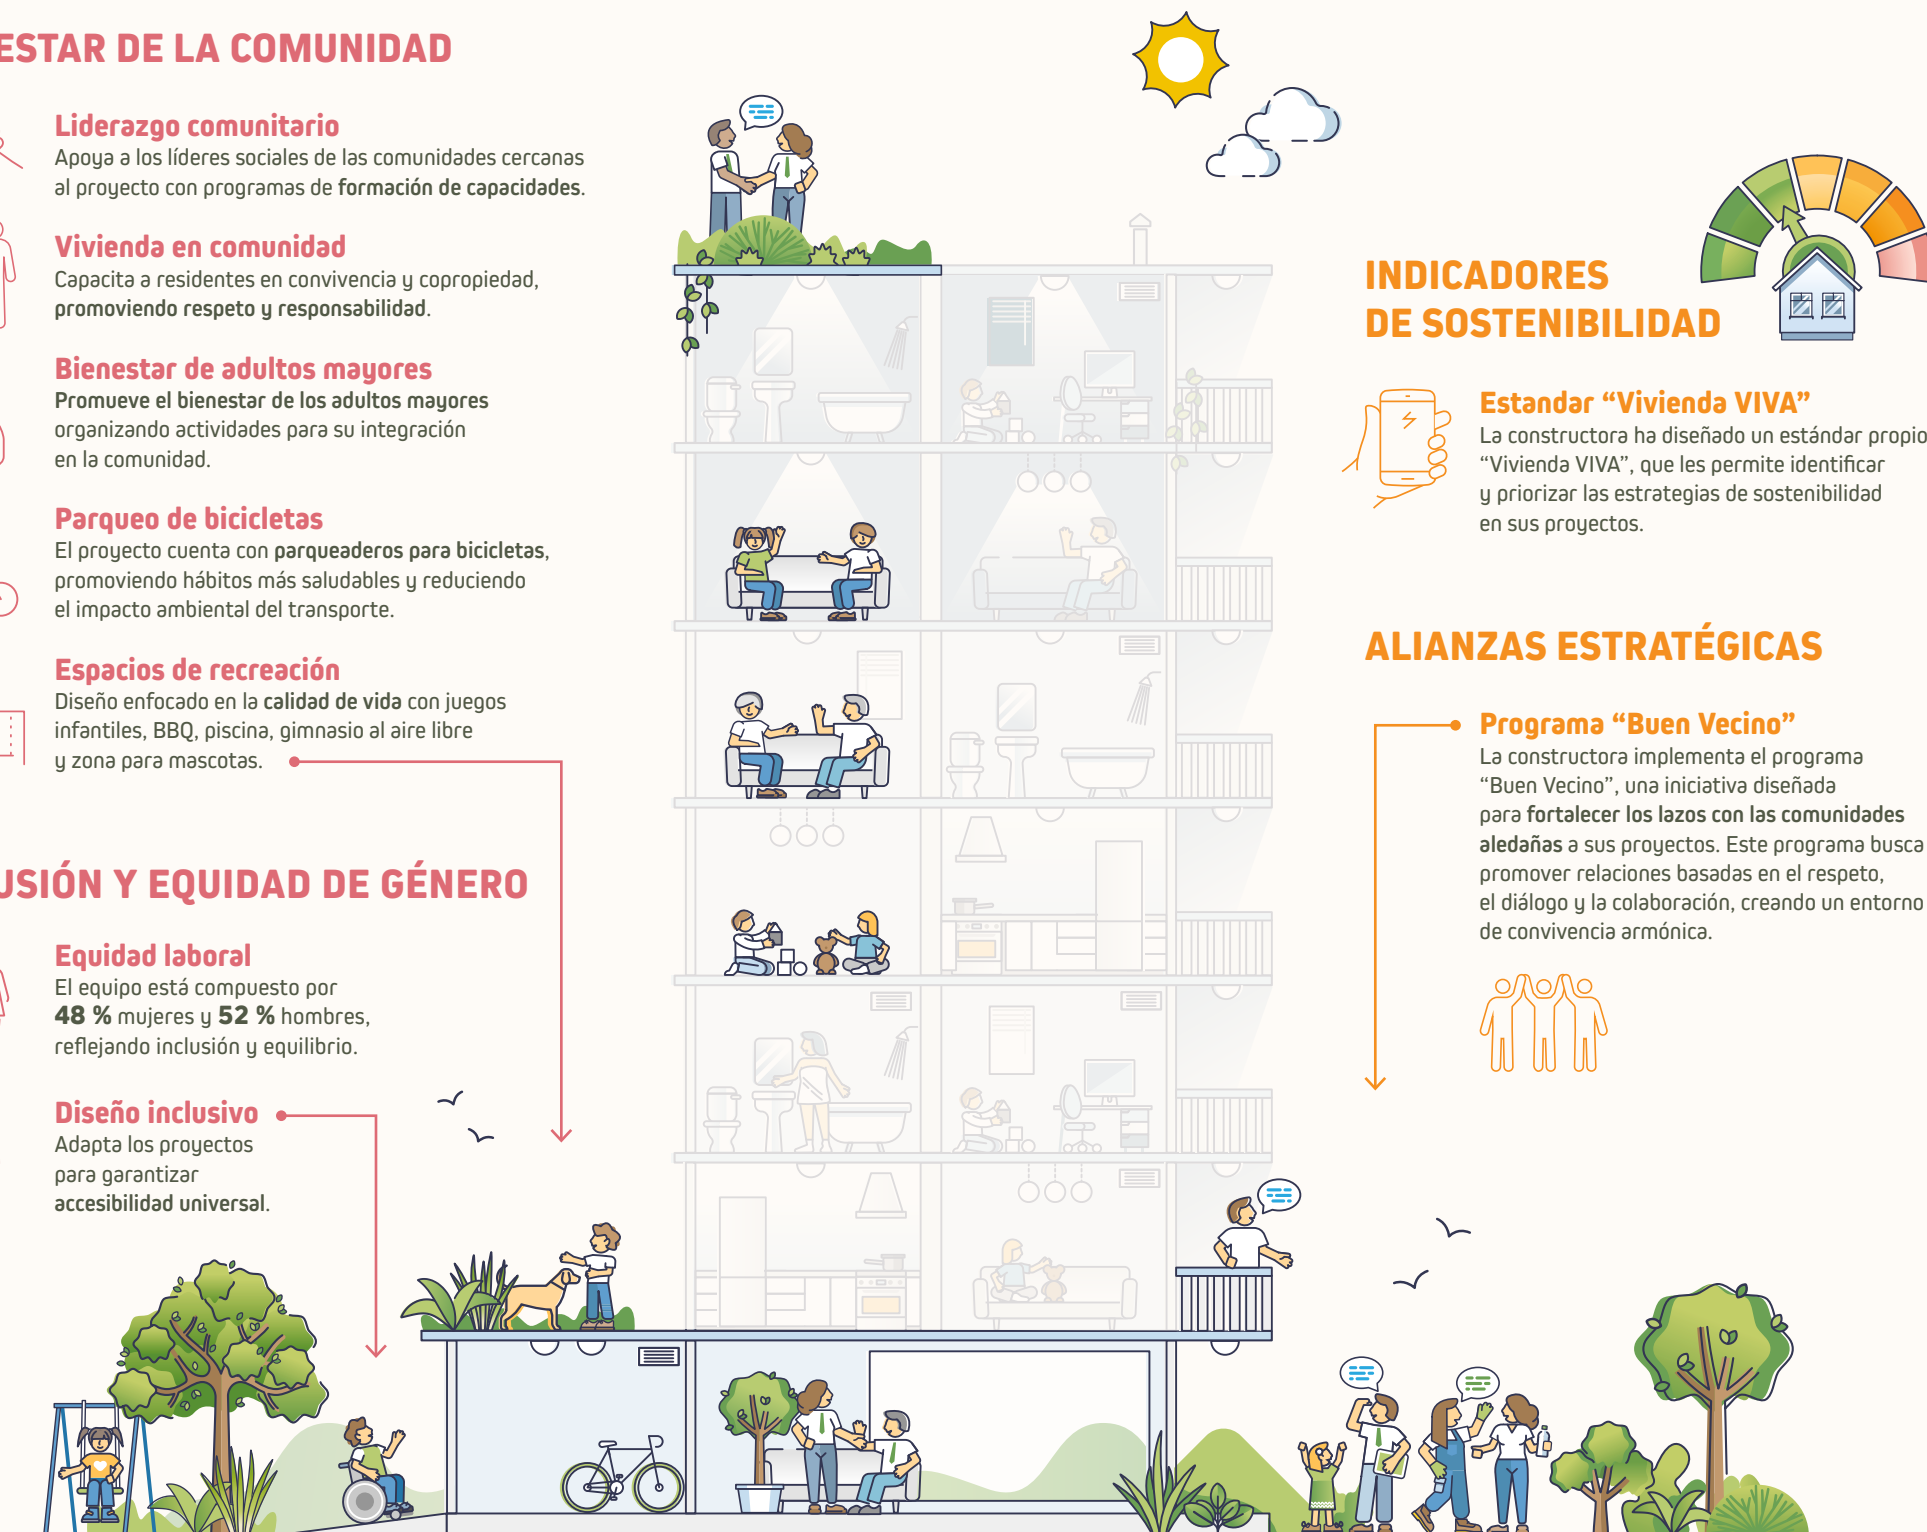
ESTAR DE LA COMUNIDAD

Liderazgo comunitario
Apoya a los líderes sociales de las comunidades cercanas al proyecto con programas de formación de capacidades.

Vivienda en comunidad
Capacita a residentes en convivencia y copropiedad, promoviendo respeto y responsabilidad.

Bienestar de adultos mayores
Promueve el bienestar de los adultos mayores organizando actividades para su integración en la comunidad.

Parqueo de bicicletas
El proyecto cuenta con parqueaderos para bicicletas, promoviendo hábitos más saludables y reduciendo el impacto ambiental del transporte.

Espacios de recreación
Diseño enfocado en la calidad de vida con juegos infantiles, BBQ, piscina, gimnasio al aire libre y zona para mascotas.

USIÓN Y EQUIDAD DE GÉNERO

Equidad laboral
El equipo está compuesto por 48 % mujeres y 52 % hombres, reflejando inclusión y equilibrio.

Diseño inclusivo
Adapta los proyectos para garantizar accesibilidad universal.

INDICADORES DE SOSTENIBILIDAD

Estandar “Vivienda VIVA”
La constructora ha diseñado un estándar propio “Vivienda VIVA”, que les permite identificar y priorizar las estrategias de sostenibilidad en sus proyectos.

ALIANZAS ESTRATÉGICAS

Programa “Buen Vecino”
La constructora implementa el programa “Buen Vecino”, una iniciativa diseñada para fortalecer los lazos con las comunidades aledañas a sus proyectos. Este programa busca promover relaciones basadas en el respeto, el diálogo y la colaboración, creando un entorno de convivencia armónica.